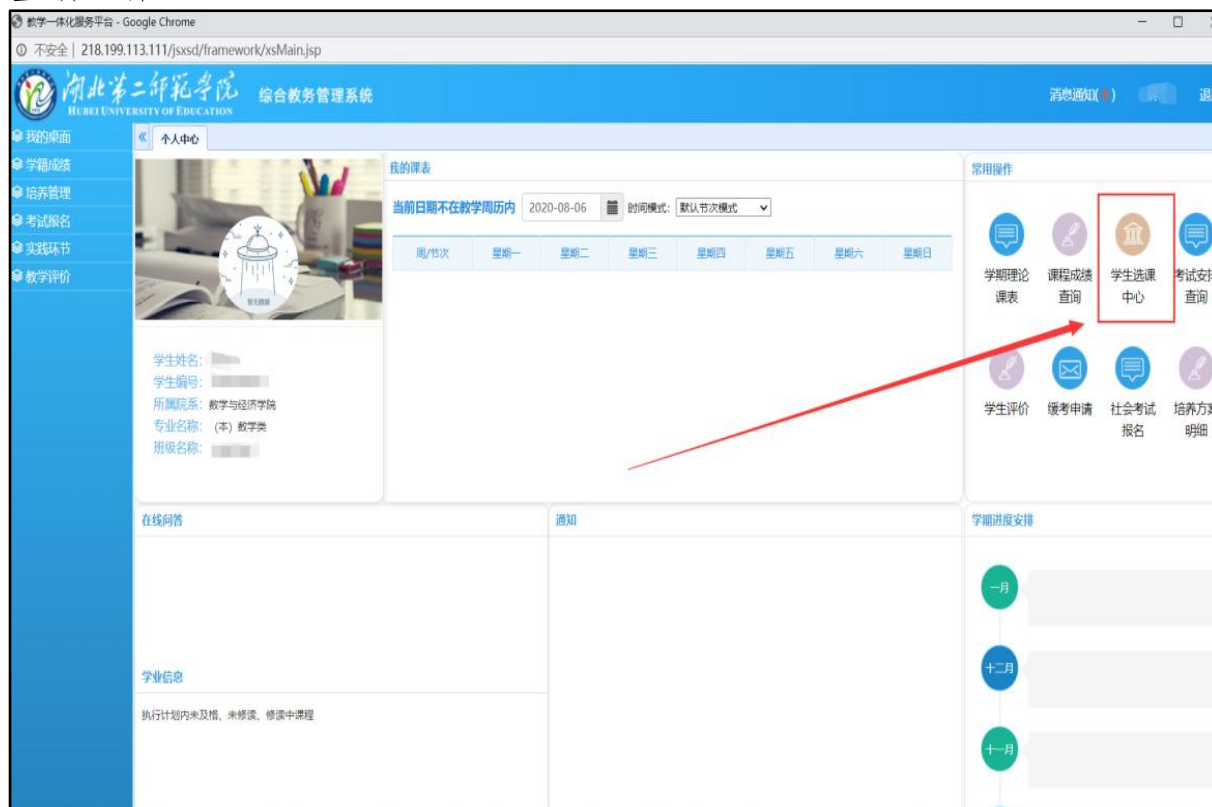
教学一体化服务平台 - Google Chrome

不安全 | 218.199.113.111/jsxsd/framework/xsMain.jsp

湖北第二师范学院 HUBEI UNIVERSITY OF EDUCATION 综合教务管理系统

消息通知( ) 退

我的桌面
学籍成绩
培养管理
考试报名
实践环节
教学评价

个人中心

学生姓名:
学生编号:
所属院系: 数学与经济学院
专业名称: (本) 数学类
班级名称:

我的课表

当前日期不在教学周历内 2020-08-06 时间模式: 默认节次模式

| 周/节次 | 星期一 | 星期二 | 星期三 | 星期四 | 星期五 | 星期六 | 星期日 |
|---|---|---|---|---|---|---|---|

常用操作

学期理论课表
课程成绩查询
学生选课中心
考试安排查询
学生评价
缓考申请
社会考试报名
培养方案明细

在线问答

通知

学期进度安排

一月
十二月
十一月

学业信息

执行计划内未及格、未修读、修读中课程